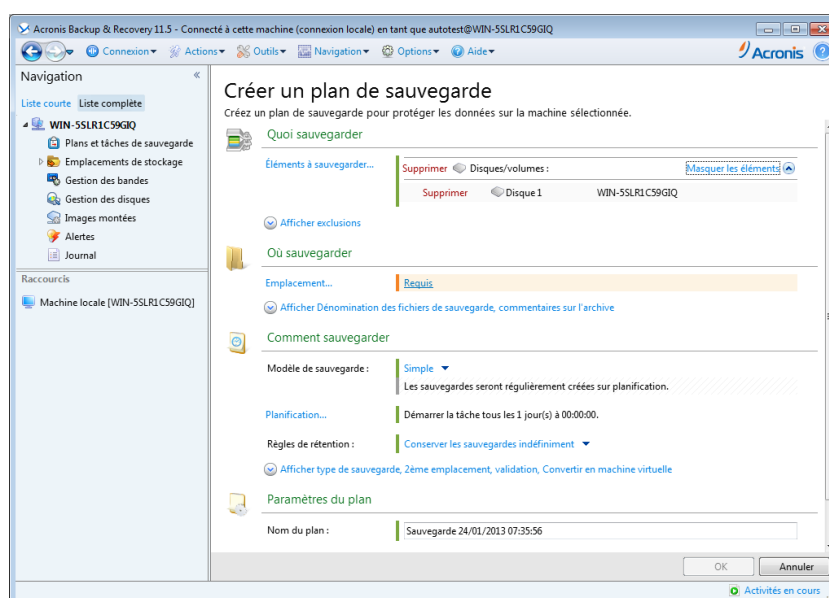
Acronis Backup & Recovery 11.5 - Connecté à cette machine (connexion locale) en tant que autotest@WIN-5SLR1C59GIQ

Connexion▾ Actions▾ Outils▾ Navigation▾ Options▾ Aide▾

Acronis

Navigation «

Liste courte Liste complète

WIN-5SLR1C59GIQ
Plans et tâches de sauvegarde
Emplacements de stockage
Gestion des bandes
Gestion des disques
Images montées
Alertes
Journal

Raccourcis

Machine locale [WIN-5SLR1C59GIQ]

Créer un plan de sauvegarde

Créez un plan de sauvegarde pour protéger les données sur la machine sélectionnée.

Quoi sauvegarder

Éléments à sauvegarder... Supprimer Disques/volumes : Masquer les éléments
Supprimer Disque 1 WIN-5SLR1C59GIQ

Afficher exclusions

Où sauvegarder

Emplacement... Requis

Afficher Dénomination des fichiers de sauvegarde, commentaires sur l'archive

Comment sauvegarder

Modèle de sauvegarde : Simple
Les sauvegardes seront régulièrement créées sur planification.

Planification... Démarrer la tâche tous les 1 jour(s) à 00:00:00.

Règles de rétention : Conserver les sauvegardes indéfiniment

Afficher type de sauvegarde, 2ème emplacement, validation, Convertir en machine virtuelle

Paramètres du plan

Nom du plan : Sauvegarde 24/01/2013 07:35:56

OK Annuler

Activités en cours